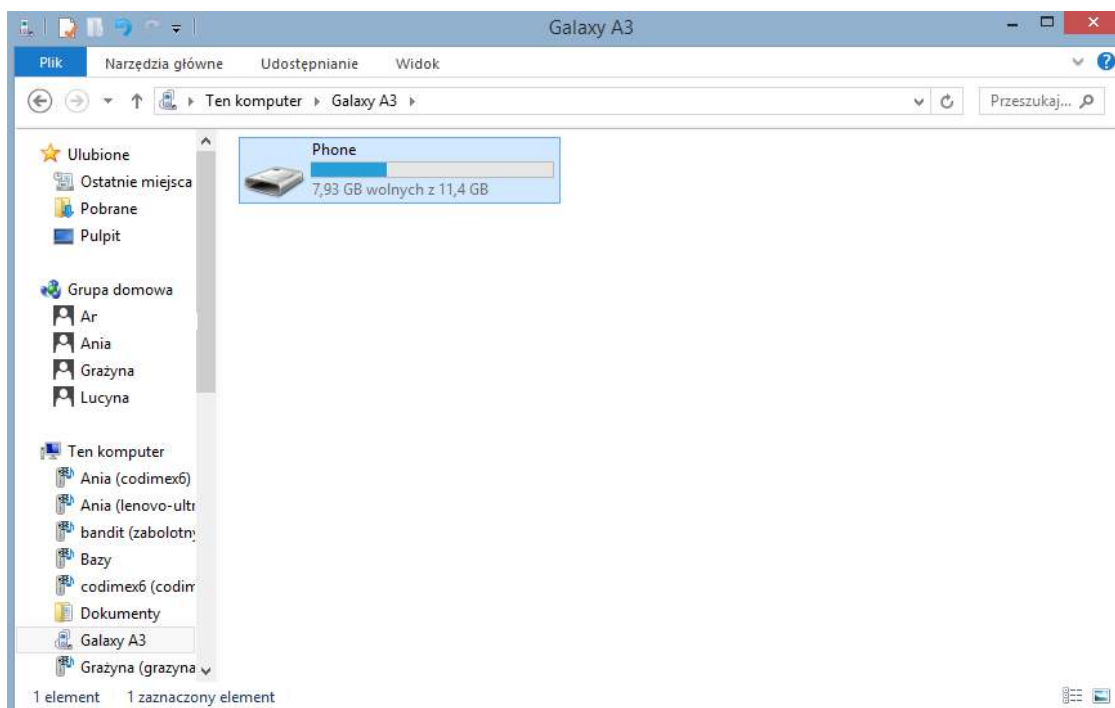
Galaxy A3

Plik
Narzędzia główne
Udostępnianie
Widok

Ten komputer ▸ Galaxy A3 ▸
Przeszukaj...

Ulubione
Ostatnie miejsca
Pobrane
Pulpit

Grupa domowa
Ar
Ania
Grażyna
Lucyna

Ten komputer
Ania (codimex6)
Ania (lenovo-ultr
bandit (zabolotny
Bazy
codimex6 (codim
Dokumenty
Galaxy A3
Grażyna (grazyna

Phone
7,93 GB wolnych z 11,4 GB

1 element 1 zaznaczony element